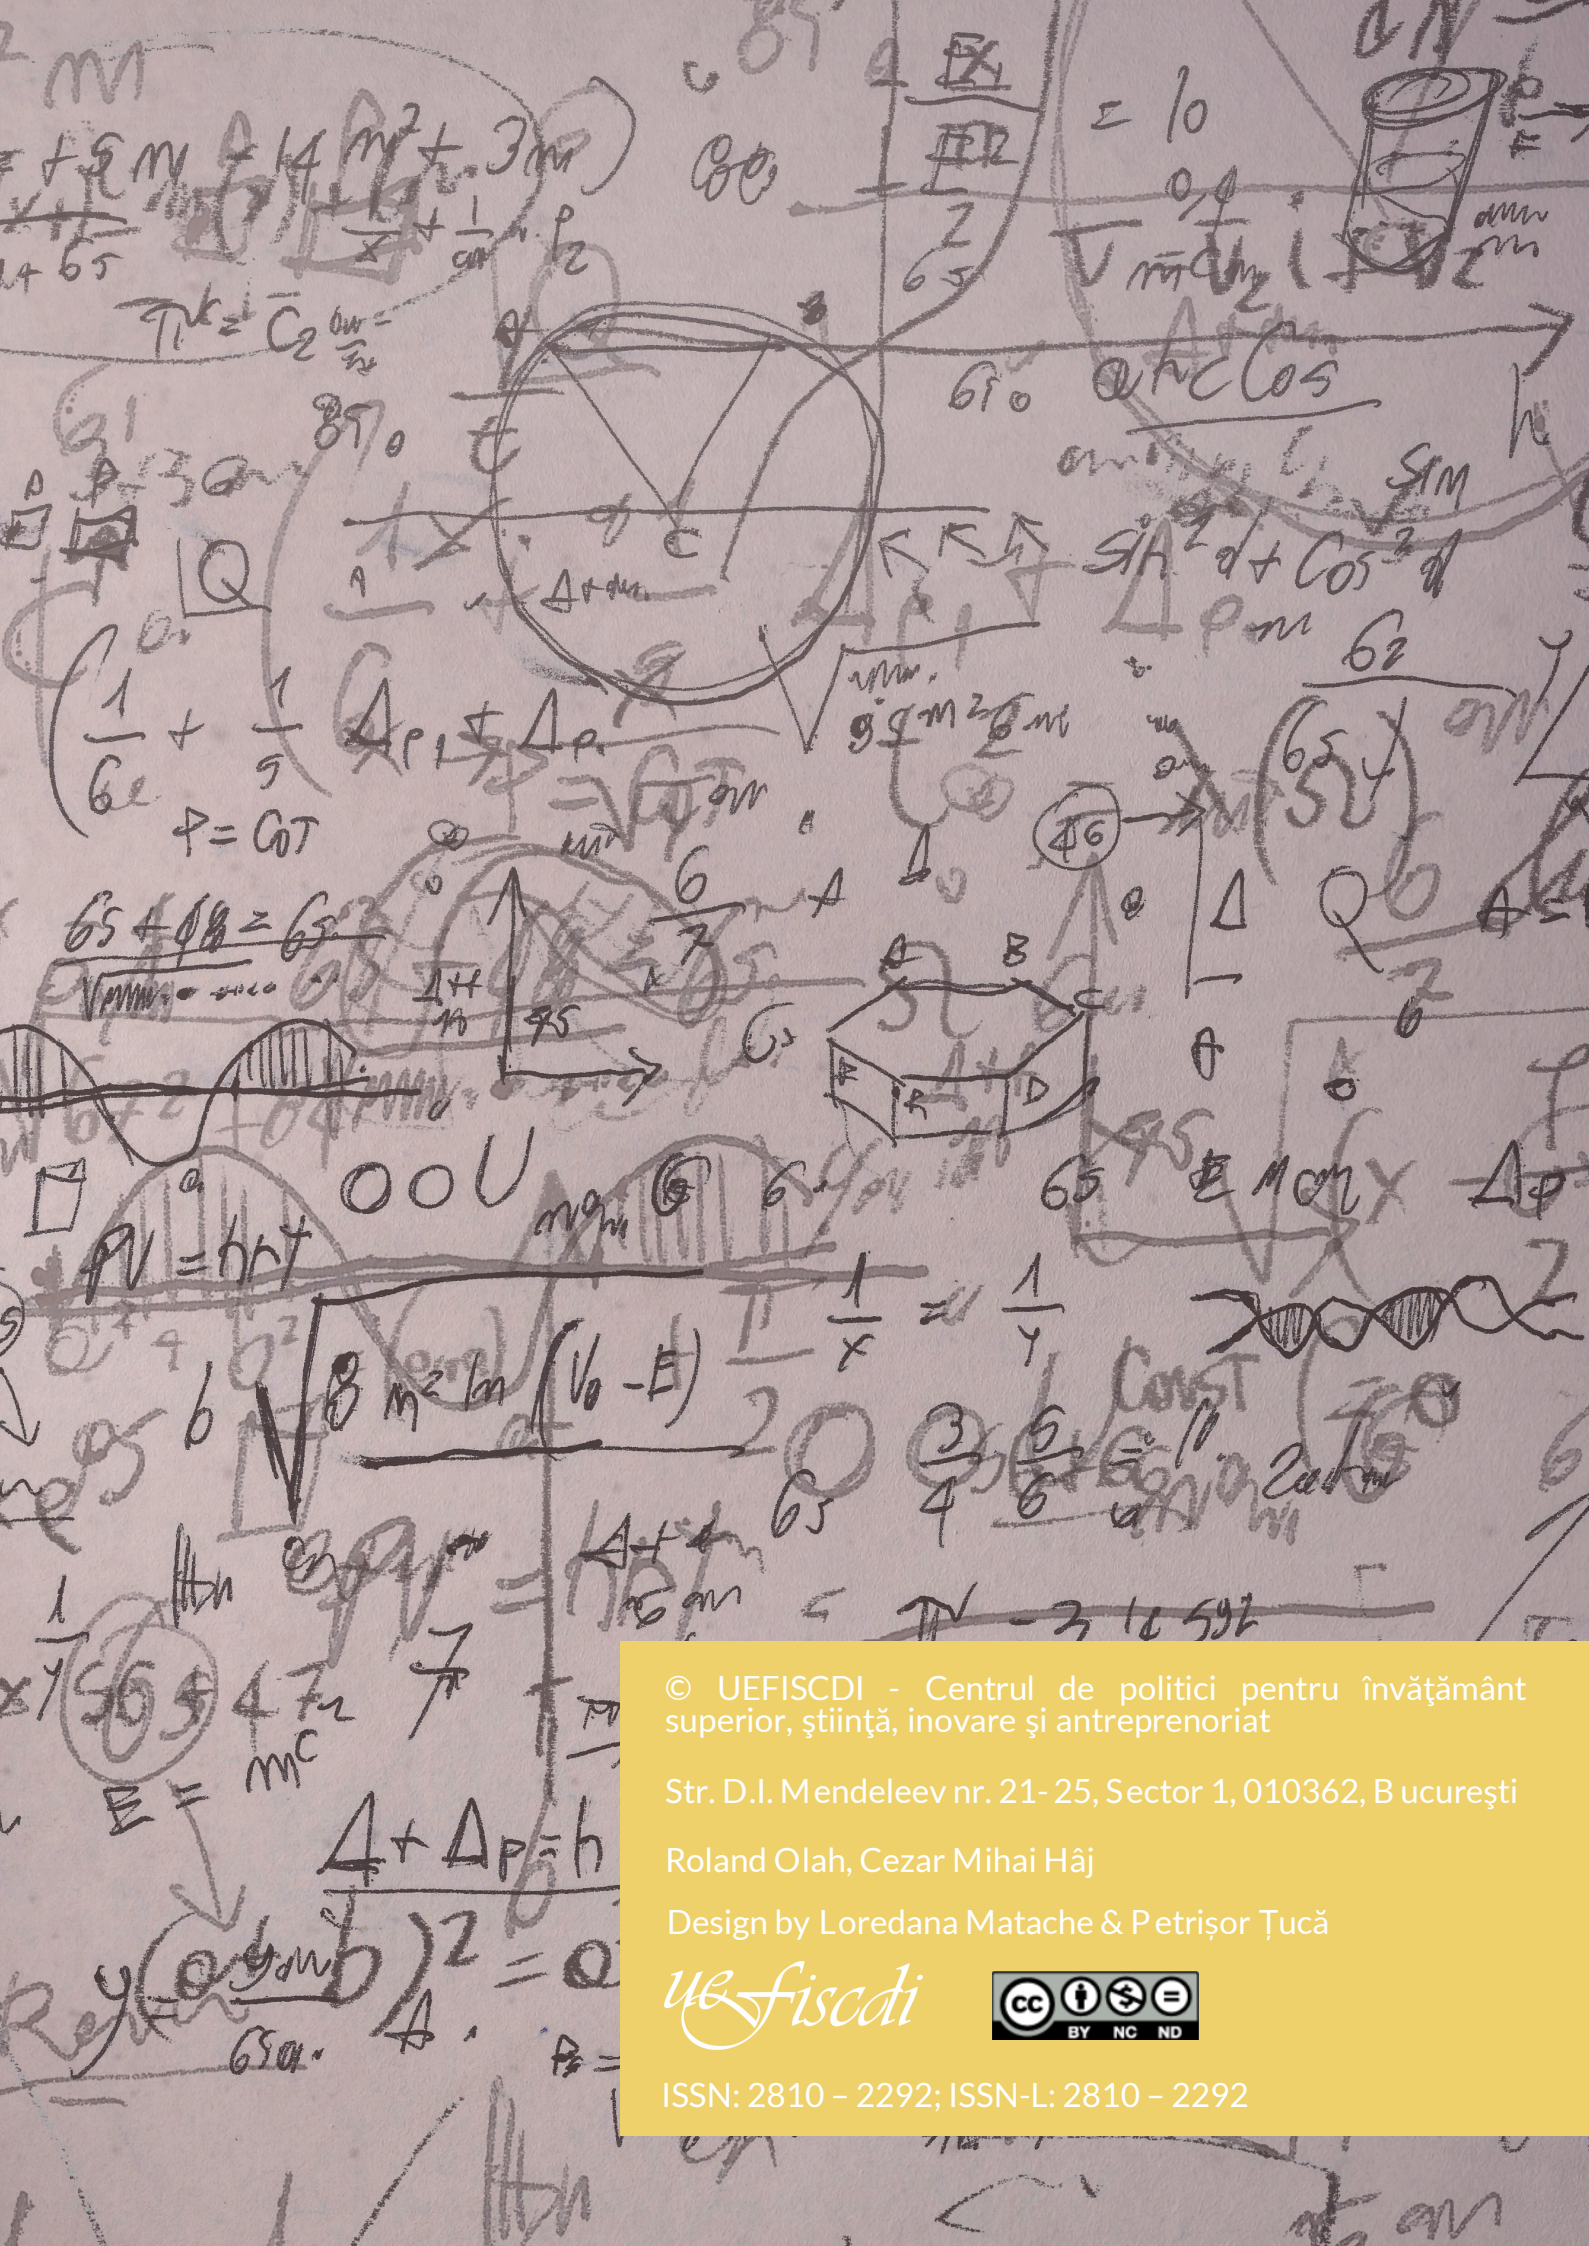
© UEFISCDI - Centrul de politici pentru învăţământ superior, ştiinţă, inovare şi antreprenoriat

Str. D.I. Mendeleev nr. 21-25, Sector 1, 010362, Bucureşti

Roland Olah, Cezar Mihai Hâj

Design by Loredana Matache & Petrișor Țucă

uefiscdi

BY NC ND

ISSN: 2810 – 2292; ISSN-L: 2810 – 2292